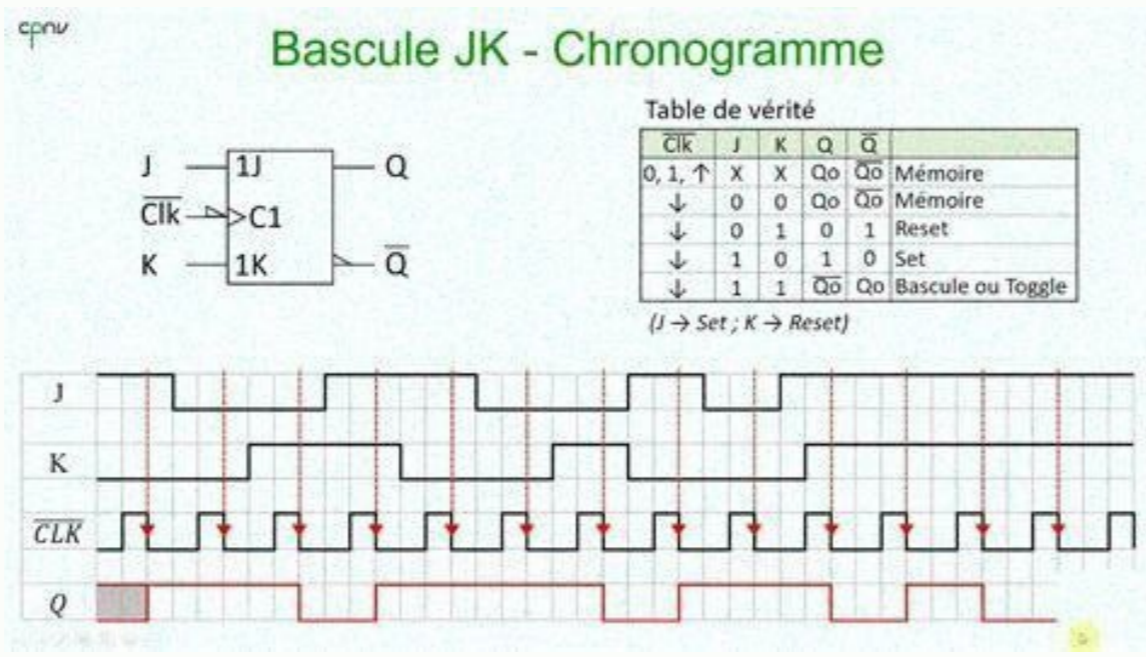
cpnv

Bascule JK - Chronogramme

J 1J Q
$\overline{Clk}$ C1
K 1K $\overline{Q}$

Table de vérité

| $\overline{Clk}$ | J | K | Q | $\overline{Q}$ | |
|---|---|---|---|---|---|
| 0, 1, ↑ | X | X | Qo | $\overline{Qo}$ | Mémoire |
| ↓ | 0 | 0 | Qo | $\overline{Qo}$ | Mémoire |
| ↓ | 0 | 1 | 0 | 1 | Reset |
| ↓ | 1 | 0 | 1 | 0 | Set |
| ↓ | 1 | 1 | $\overline{Qo}$ | Qo | Bascule ou Toggle |

(J → Set ; K → Reset)

J
K
$\overline{CLK}$
Q